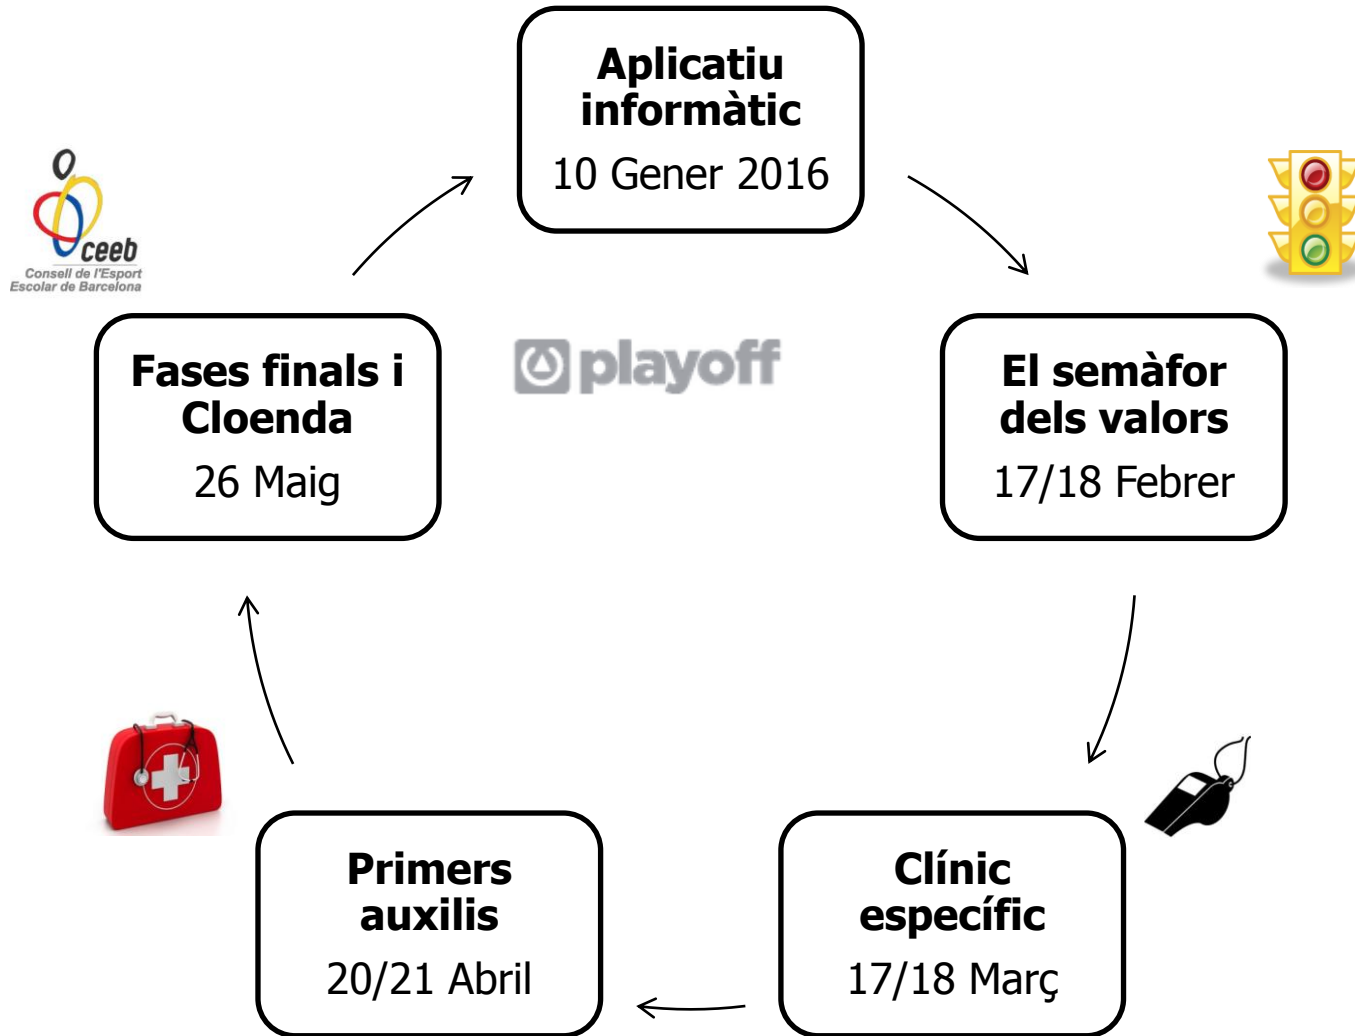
Aplicatiu informàtic
10 Gener 2016

ceeb
Consell de l'Esport Escolar de Barcelona

El semàfor dels valors
17/18 Febrer

playoff

Fases finals i Cloenda
26 Maig

Clínic específic
17/18 Març

Primers auxilis
20/21 Abril